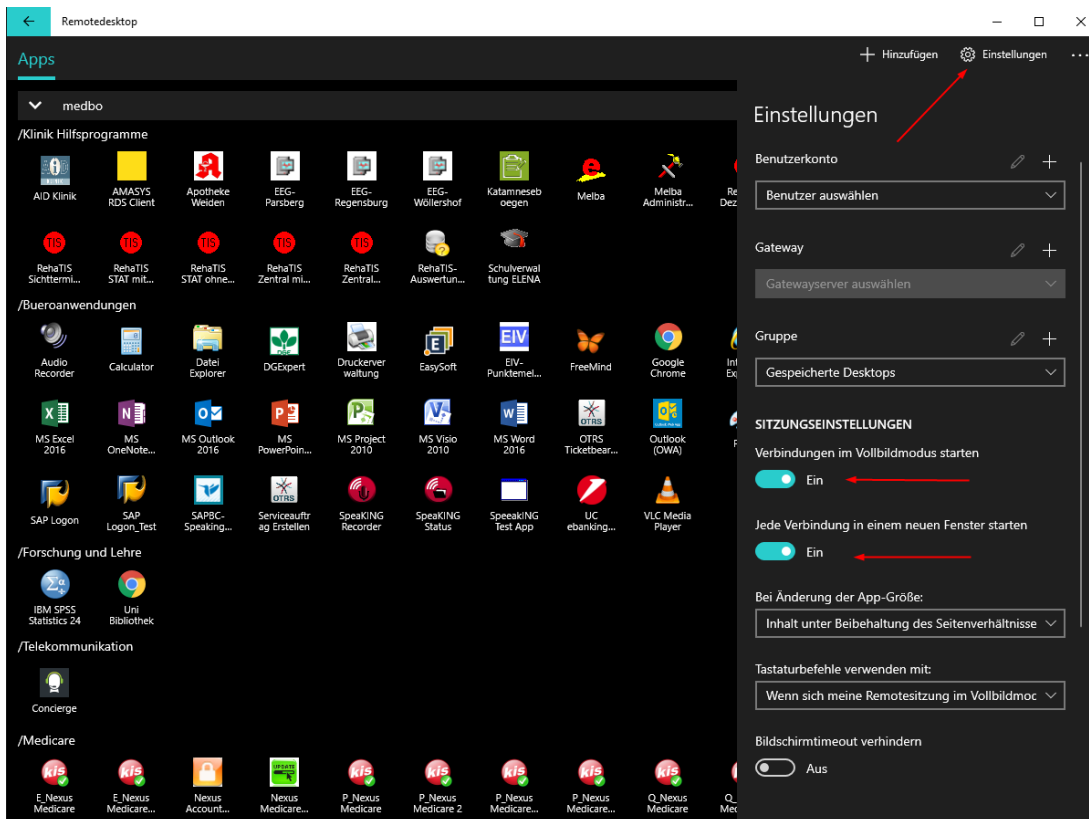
Remotedesktop

Apps

+ Hinzufügen  Einstellungen  ...

medbo

/Klinik Hilfsprogramme

AID Klinik
AMASYS RDS Client
Apotheke Weiden
EEG-Parsberg
EEG-Regensburg
EEG-Wöllershof
Katamneseb oegen
Melba
Melba Administr...
Re Dez

RehaTIS Sichttermi...
RehaTIS STAT mit...
RehaTIS STAT ohne...
RehaTIS Zentral mi...
RehaTIS Zentral...
RehaTIS-Auswertun...
Schulverwal tung ELENA

/Bueroanwendungen

Audio Recorder
Calculator
Datei Explorer
DGExpert
Druckerver waltung
EasySoft
EIV-Punktemel...
FreeMind
Google Chrome
Inf Ex

MS Excel 2016
MS OneNote...
MS Outlook 2016
MS PowerPoin...
MS Project 2010
MS Visio 2010
MS Word 2016
OTRS Ticketbear...
Outlook (OWA)

SAP Logon
SAP Logon_Test
SAPBC-Speaking...
Serviceauftr ag Erstellen
SpeaKING Recorder
SpeaKING Status
SpeakING Test App
UC ebanking...
VLC Media Player

/Forschung und Lehre

IBM SPSS Statistics 24
Uni Bibliothek

/Telekommunikation

Concierge

/Medicare

E_Nexus Medicare
E_Nexus Medicare...
Nexus Account...
Nexus Medicare...
P_Nexus Medicare
P_Nexus Medicare 2
P_Nexus Medicare...
P_Nexus Medicare...
Q_Nexus Medicare
Q_ Me

Einstellungen

Benutzerkonto
Benutzer auswählen

Gateway
Gatewayserver auswählen

Gruppe
Gespeicherte Desktops

SITZUNGSEINSTELLUNGEN
Verbindungen im Vollbildmodus starten
Ein

Jede Verbindung in einem neuen Fenster starten
Ein

Bei Änderung der App-Größe:
Inhalt unter Beibehaltung des Seitenverhältnisse

Tastaturbefehle verwenden mit:
Wenn sich meine Remotesitzung im Vollbildmoc

Bildschirmtimeout verhindern
Aus